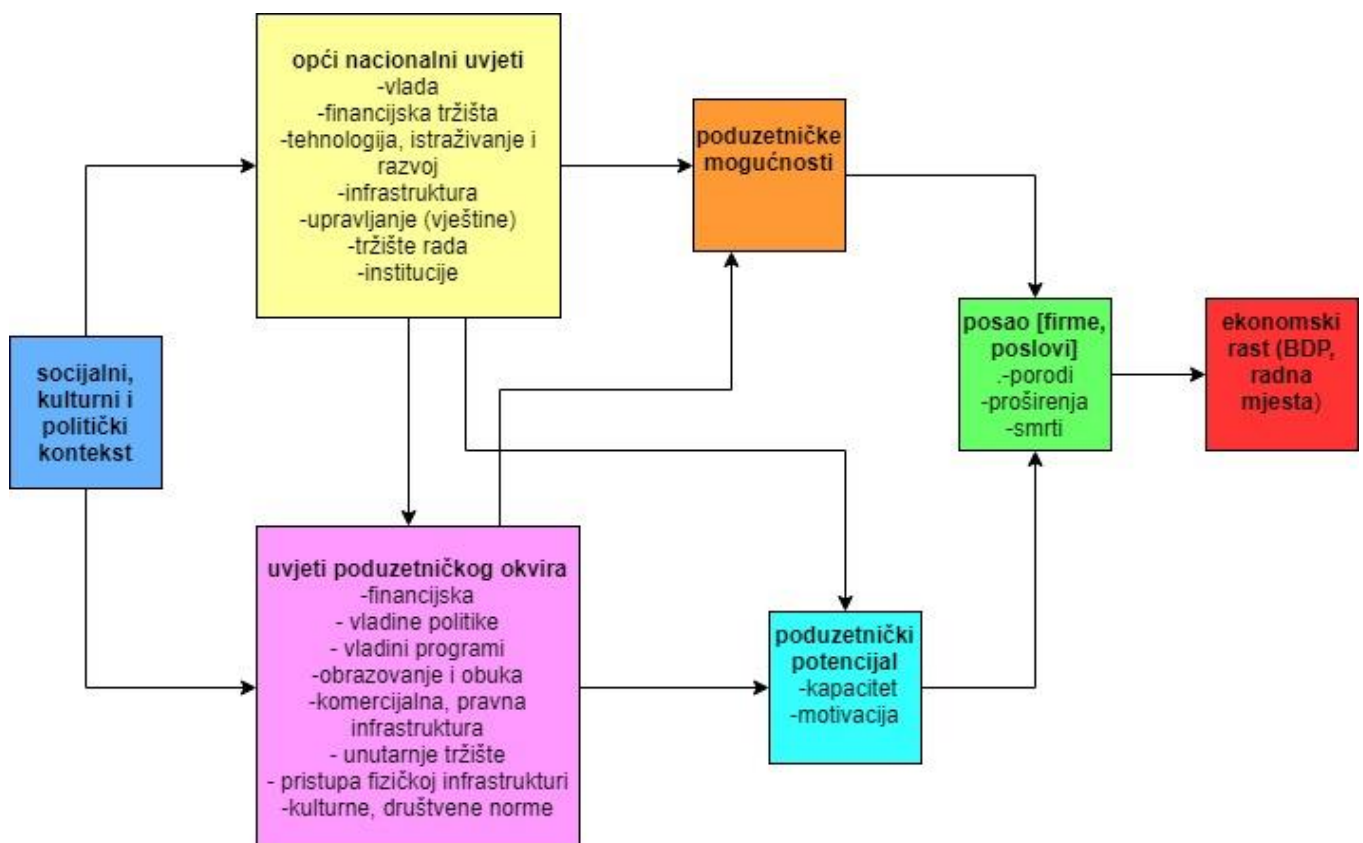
opći nacionalni uvjeti
-vlada
-financijska tržišta
-tehnologija, istraživanje i razvoj
-infrastruktura
-upravljanje (vještine)
-tržište rada
-institucije

poduzetničke mogućnosti

socijalni, kulturni i politički kontekst

posao [firme, poslovi]
.-porodi
-proširenja
-smrti

ekonomski rast (BDP, radna mjesta)

uvjeti poduzetničkog okvira
-financijska
- vladine politike
- vladini programi
-obrazovanje i obuka
-komercijalna, pravna infrastruktura
- unutarnje tržište
- pristupa fizičkoj infrastrukturi
-kulturne, društvene norme

poduzetnički potencijal
-kapacitet
-motivacija